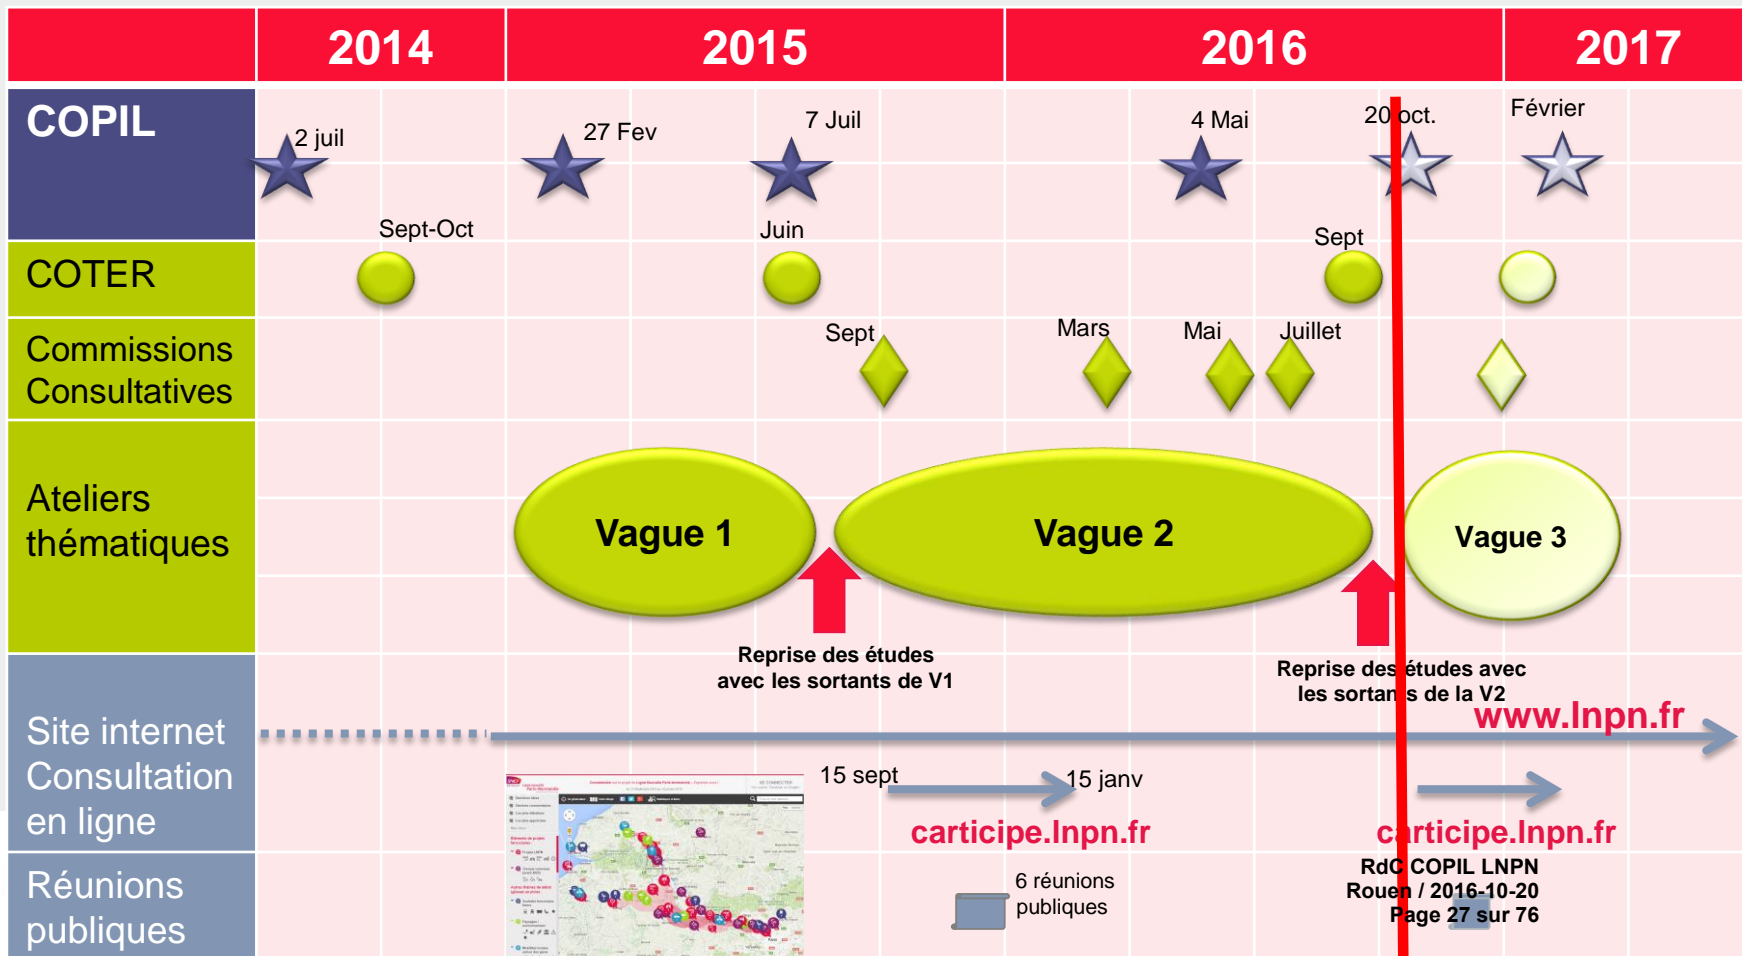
| | 2014 | 2015 | 2016 | 2017 |
|---|---|---|---|---|

COPIL
2 juil
27 Fev
7 Juil
4 Mai
20 oct.
Février

COTER
Sept-Oct
Juin
Sept

Commissions Consultatives
Sept
Mars
Mai
Juillet

Ateliers thématiques
Vague 1
Vague 2
Vague 3

Reprise des études avec les sortants de V1

Reprise des études avec les sortants de la V2

Site internet Consultation en ligne
www.lnpn.fr
15 sept
15 janv
carticipe.lnpn.fr
carticipe.lnpn.fr

Réunions publiques
6 réunions publiques

RdC COPIL LNPN
Rouen / 2016-10-20
Page 27 sur 76